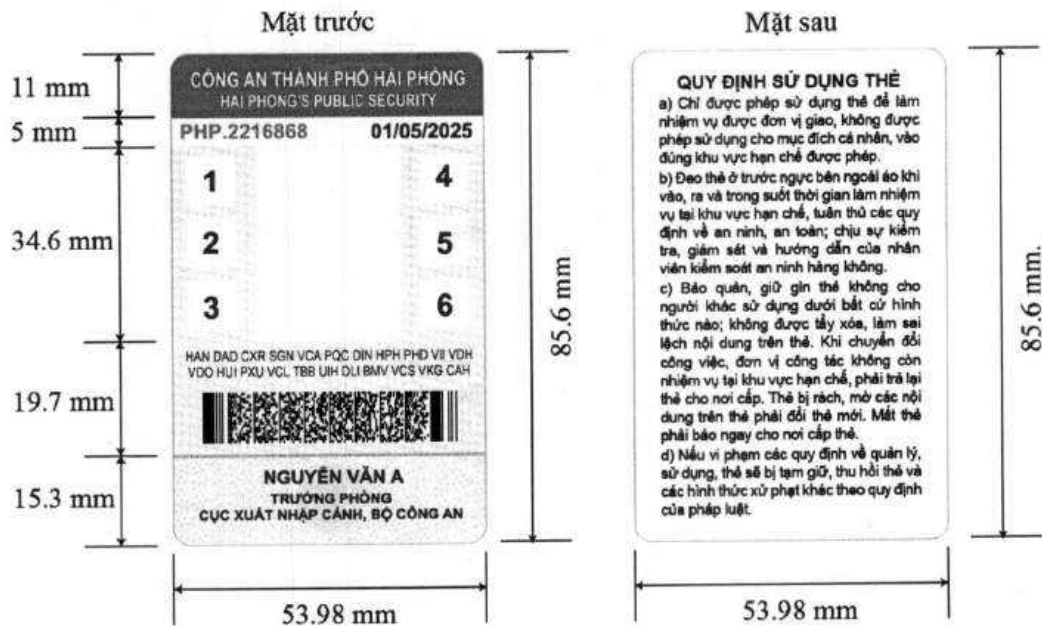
Mặt trước

11 mm
5 mm
34.6 mm
19.7 mm
15.3 mm

CÔNG AN THÀNH PHỐ HẢI PHÒNG
HAI PHONG'S PUBLIC SECURITY

PHP.2216868 01/05/2025

1 4
2 5
3 6

HAN DAD CXR SGN VCA PQC DIN HPH PHD VII VDH VDO HUI PXU VCL TBB UIH DLI BMV VCS VKG CAH

NGUYỄN VĂN A
TRƯỞNG PHÒNG
CỤC XUẤT NHẬP CẢNH, BỘ CÔNG AN

85.6 mm

53.98 mm

Mặt sau

QUY ĐỊNH SỬ DỤNG THẺ

a) Chỉ được phép sử dụng thẻ để làm nhiệm vụ được đơn vị giao, không được phép sử dụng cho mục đích cá nhân, vào đúng khu vực hạn chế được phép.

b) Đeo thẻ ở trước ngực bên ngoài áo khi vào, ra và trong suốt thời gian làm nhiệm vụ tại khu vực hạn chế, tuân thủ các quy định về an ninh, an toàn; chịu sự kiểm tra, giám sát và hướng dẫn của nhân viên kiểm soát an ninh hàng không.

c) Bảo quản, giữ gìn thẻ không cho người khác sử dụng dưới bất cứ hình thức nào; không được tẩy xóa, làm sai lệch nội dung trên thẻ. Khi chuyển đổi công việc, đơn vị công tác không còn nhiệm vụ tại khu vực hạn chế, phải trả lại thẻ cho nơi cấp. Thẻ bị rách, mờ các nội dung trên thẻ phải đổi thẻ mới. Mất thẻ phải báo ngay cho nơi cấp thẻ.

d) Nếu vi phạm các quy định về quản lý, sử dụng, thẻ sẽ bị tạm giữ, thu hồi thẻ và các hình thức xử phạt khác theo quy định của pháp luật.

85.6 mm.

53.98 mm